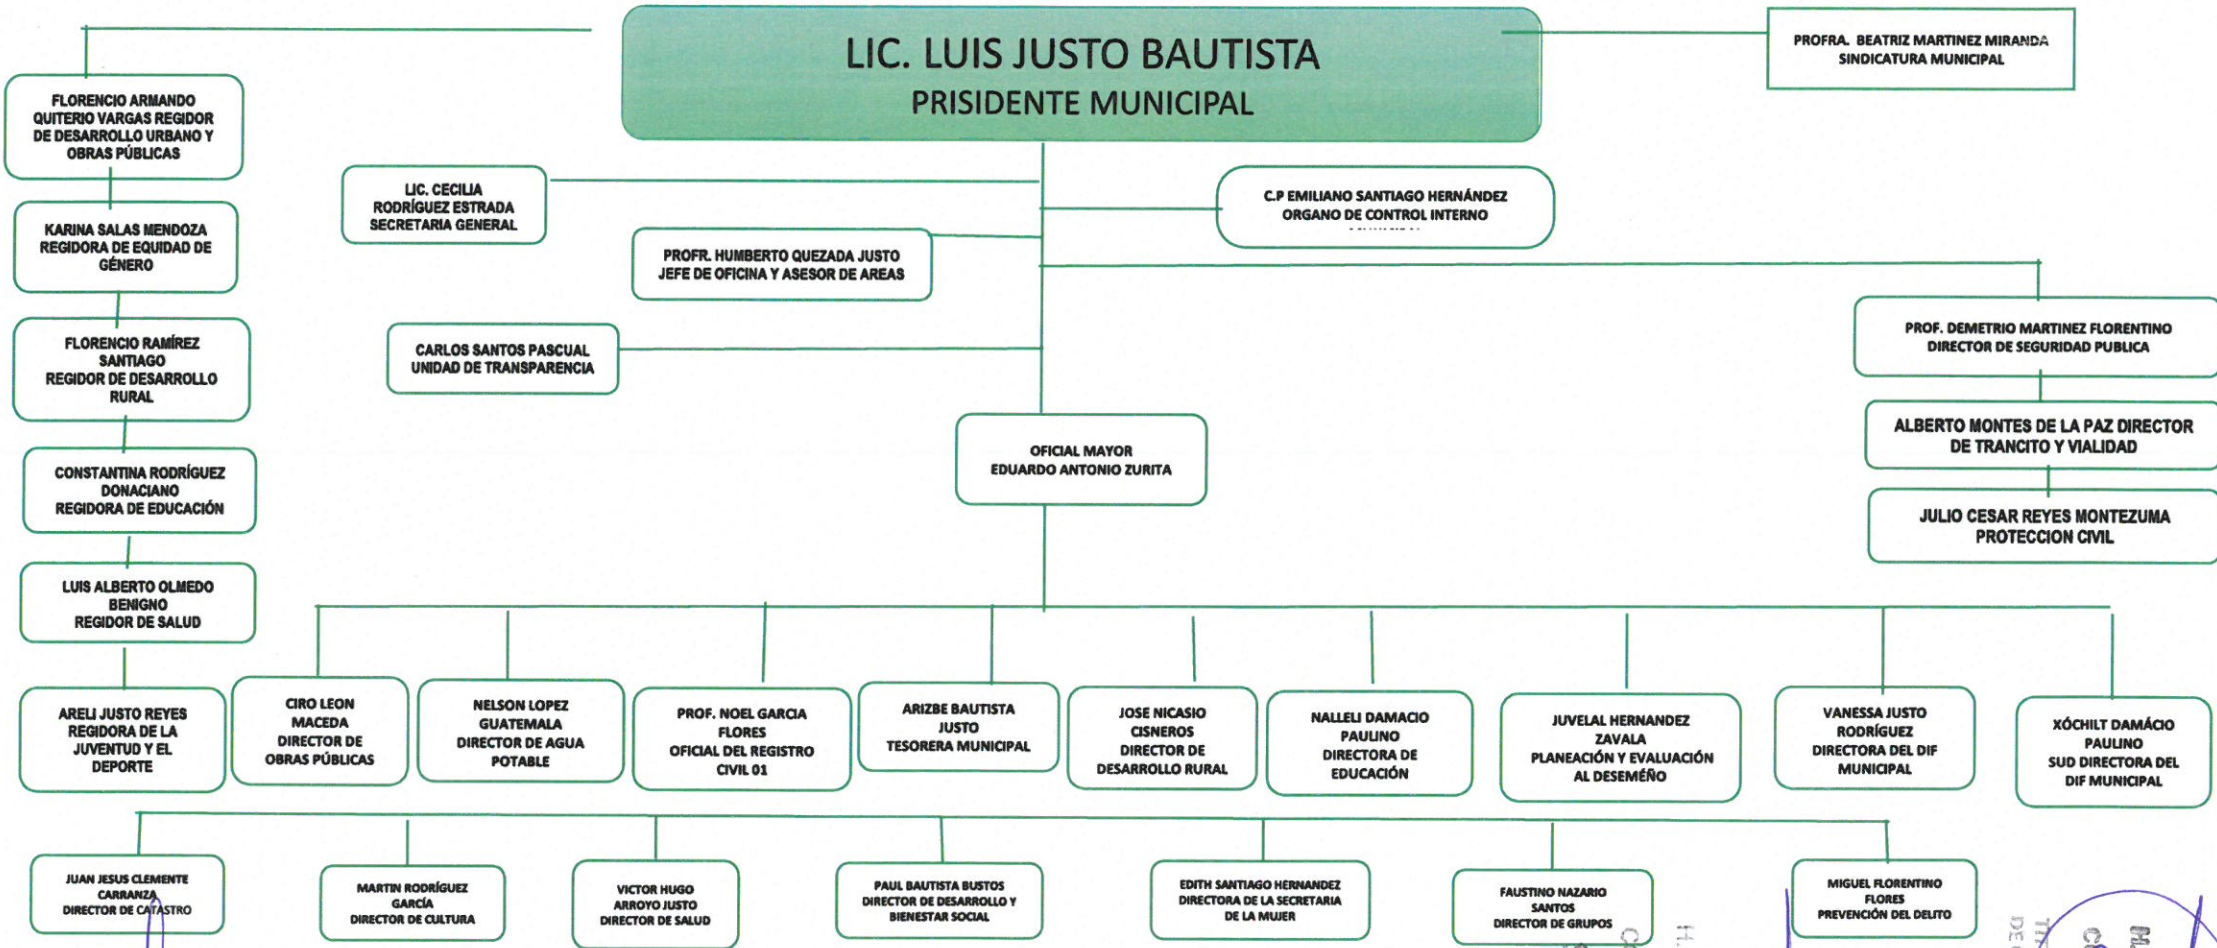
LIC. LUIS JUSTO BAUTISTA
PRISIDENTE MUNICIPAL

PROFRA. BEATRIZ MARTINEZ MIRANDA
SINDICATURA MUNICIPAL

FLORENCIO ARMANDO QUITERIO VARGAS REGIDOR DE DESARROLLO URBANO Y OBRAS PÚBLICAS

KARINA SALAS MENDOZA REGIDORA DE EQUIDAD DE GÉNERO

FLORENCIO RAMÍREZ SANTIAGO REGIDOR DE DESARROLLO RURAL

CONSTANTINA RODRÍGUEZ DONACIANO REGIDORA DE EDUCACIÓN

LUIS ALBERTO OLMEDO BENIGNO REGIDOR DE SALUD

ARELI JUSTO REYES REGIDORA DE LA JUVENTUD Y EL DEPORTE

LIC. CECILIA RODRÍGUEZ ESTRADA SECRETARIA GENERAL

PROFR. HUMBERTO QUEZADA JUSTO JEFE DE OFICINA Y ASESOR DE AREAS

CARLOS SANTOS PASCUAL UNIDAD DE TRANSPARENCIA

C.P EMILIANO SANTIAGO HERNÁNDEZ ORGANO DE CONTROL INTERNO

PROF. DEMETRIO MARTINEZ FLORENTINO DIRECTOR DE SEGURIDAD PUBLICA

ALBERTO MONTES DE LA PAZ DIRECTOR DE TRANCITO Y VIALIDAD

JULIO CESAR REYES MONTEZUMA PROTECCION CIVIL

OFICIAL MAYOR EDUARDO ANTONIO ZURITA

CIRO LEON MACEDA DIRECTOR DE OBRAS PÚBLICAS

NELSON LOPEZ GUATEMALA DIRECTOR DE AGUA POTABLE

PROF. NOEL GARCIA FLORES OFICIAL DEL REGISTRO CIVIL 01

ARIZBE BAUTISTA JUSTO TESORERA MUNICIPAL

JOSE NICASIO CISNEROS DIRECTOR DE DESARROLLO RURAL

NALLELI DAMACIO PAULINO DIRECTORA DE EDUCACIÓN

JUVELAL HERNANDEZ ZAVALA PLANEACIÓN Y EVALUACIÓN AL DESEMÉÑO

VANESSA JUSTO RODRÍGUEZ DIRECTORA DEL DIF MUNICIPAL

XÓCHILT DAMÁCIO PAULINO SUD DIRECTORA DEL DIF MUNICIPAL

JUAN JESUS CLEMENTE CARRANZA DIRECTOR DE CATASTRO

MARTIN RODRÍGUEZ GARCÍA DIRECTOR DE CULTURA

VICTOR HUGO ARROYO JUSTO DIRECTOR DE SALUD

PAUL BAUTISTA BUSTOS DIRECTOR DE DESARROLLO Y BIENESTAR SOCIAL

EDITH SANTIAGO HERNANDEZ DIRECTORA DE LA SECRETARIA DE LA MUJER

FAUSTINO NAZARIO SANTOS DIRECTOR DE GRUPOS

MIGUEL FLORENTINO FLORES PREVENCIÓN DEL DELITO

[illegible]